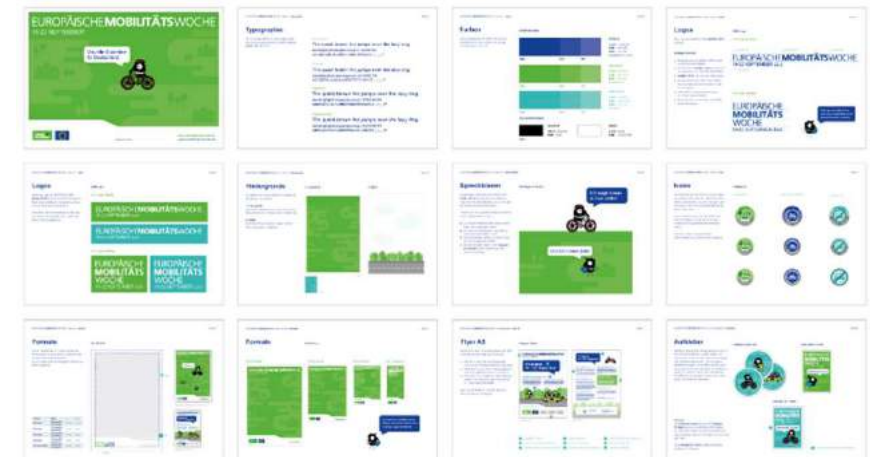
EUROPÄISCHEMOBILITÄTSWOCHE
16.-22. SEPTEMBER

Typographie

The quick brown fox jumps over the lazy dog

The quick brown fox jumps over the lazy dog

The quick brown fox jumps over the lazy dog

The quick brown fox jumps over the lazy dog

Farben

Logos

EUROPÄISCHEMOBILITÄTSWOCHE

EUROPÄISCHE MOBILITÄTS WOCHE

Logos

EUROPÄISCHEMOBILITÄTSWOCHE

EUROPÄISCHEMOBILITÄTSWOCHE

EUROPÄISCHE MOBILITÄTS WOCHE

EUROPÄISCHE MOBILITÄTS WOCHE

Hintergründe

Sprechblasen

Icons

Formate

Formate

Flyer A5

Aufkleber